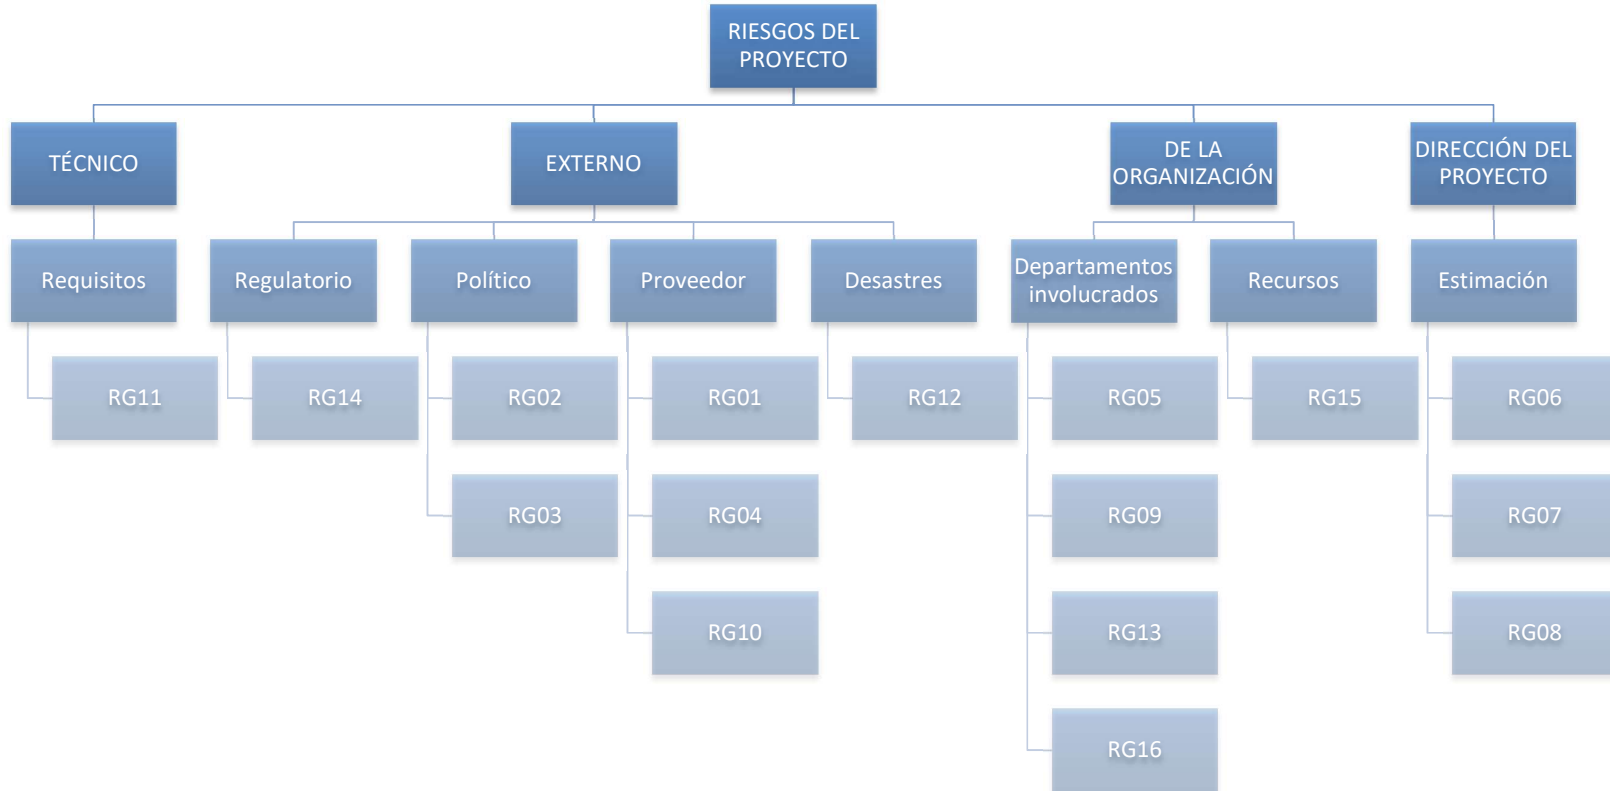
RIESGOS DEL PROYECTO

TÉCNICO

Requisitos

RG11

EXTERNO

Regulatorio

RG14

Político

RG02

RG03

Proveedor

RG01

RG04

RG10

Desastres

RG12

DE LA ORGANIZACIÓN

Departamentos involucrados

RG05

RG09

RG13

RG16

Recursos

RG15

DIRECCIÓN DEL PROYECTO

Estimación

RG06

RG07

RG08